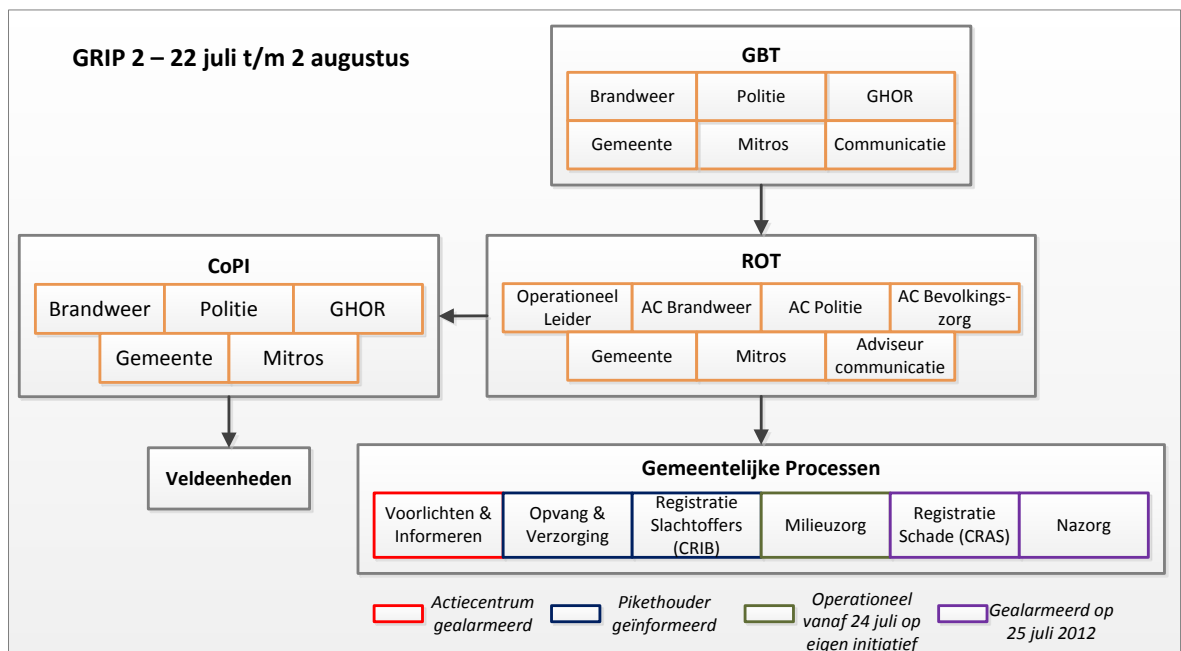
GRIP 2 – 22 juli t/m 2 augustus

GBT

Brandweer | Politie | GHOR
Gemeente | Mitros | Communicatie

CoPI

Brandweer | Politie | GHOR
Gemeente | Mitros

ROT

Operationeel Leider | AC Brandweer | AC Politie | AC Bevolkingszorg
Gemeente | Mitros | Adviseur communicatie

Veldeenheden

Gemeentelijke Processen

Voorlichten & Informeren | Opvang & Verzorging | Registratie Slachtoffers (CRIB) | Milieuzorg | Registratie Schade (CRAS) | Nazorg

Actiecentrum gealarmeerd

Pikethouder geïnformeerd

Operationeel vanaf 24 juli op eigen initiatief

Gealarmeerd op 25 juli 2012